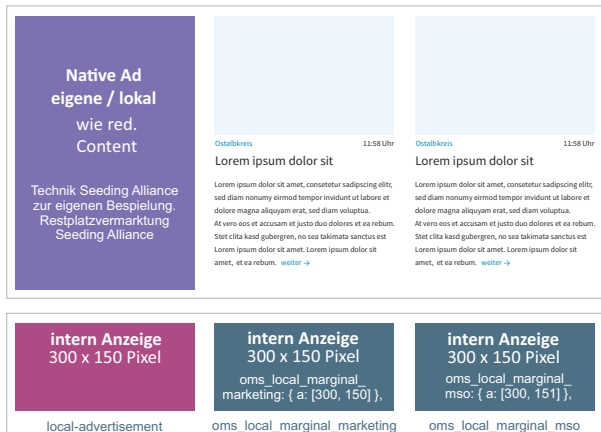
Native Ad
eigene / lokal
wie red.
Content

Technik Seeding Alliance zur eigenen Bespielung. Restplatzvermarktung Seeding Alliance

Ostalbkreis 11:58 Uhr

Lorem ipsum dolor sit

Lorem ipsum dolor sit amet, consetetur sadipscing elitr, sed diam nonumy eirmod tempor invidunt ut labore et dolore magna aliquyam erat, sed diam voluptua. At vero eos et accusam et justo duo dolores et ea rebum. Stet clita kasd gubergren, no sea takimata sanctus est Lorem ipsum dolor sit amet. Lorem ipsum dolor sit amet, et ea rebum. weiter →

Ostalbkreis 11:58 Uhr

Lorem ipsum dolor sit

Lorem ipsum dolor sit amet, consetetur sadipscing elitr, sed diam nonumy eirmod tempor invidunt ut labore et dolore magna aliquyam erat, sed diam voluptua. At vero eos et accusam et justo duo dolores et ea rebum. Stet clita kasd gubergren, no sea takimata sanctus est Lorem ipsum dolor sit amet. Lorem ipsum dolor sit amet, et ea rebum. weiter →

intern Anzeige
300 x 150 Pixel

local-advertisement

intern Anzeige
300 x 150 Pixel
oms_local_marginal_marketing: { a: [300, 150] },

oms_local_marginal_marketing

intern Anzeige
300 x 150 Pixel
oms_local_marginal_mso: { a: [300, 151] },

oms_local_marginal_mso